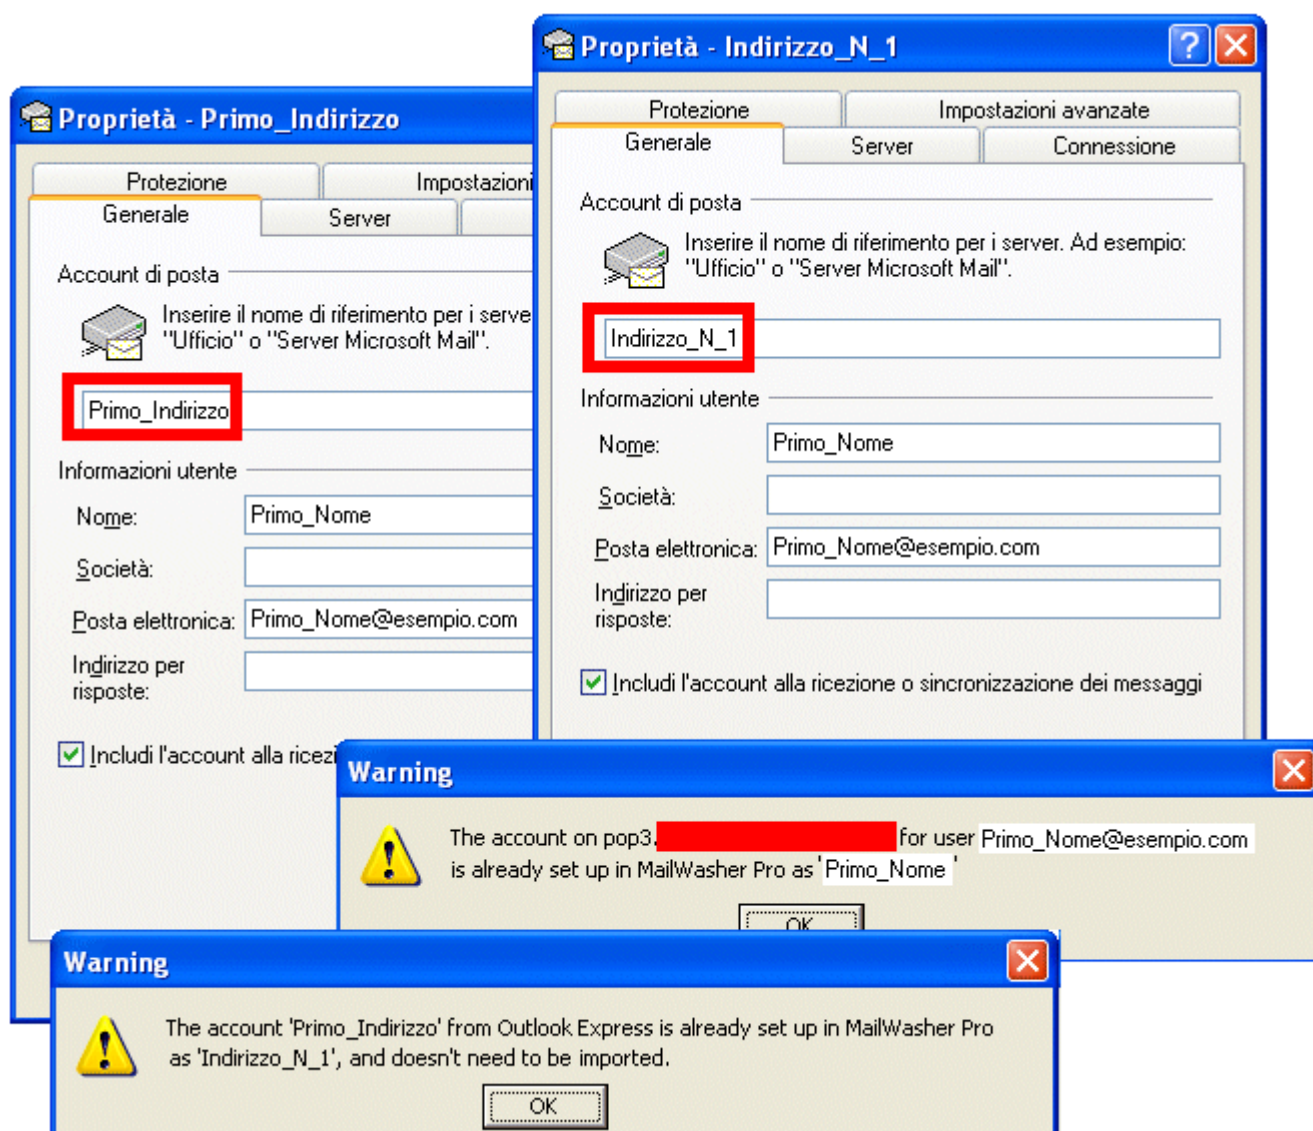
Proprietà - Primo_Indirizzo

Protezione
Impostazioni
Generale
Server

Account di posta

Inserire il nome di riferimento per i serve
"Ufficio" o "Server Microsoft Mail".

Primo_Indirizzo

Informazioni utente

Nome: Primo_Nome

Società:

Posta elettronica: Primo_Nome@esempio.com

Indirizzo per risposte:

Includi l'account alla ricezi

Proprietà - Indirizzo_N_1

Protezione
Impostazioni avanzate
Generale
Server
Connessione

Account di posta

Inserire il nome di riferimento per i server. Ad esempio: "Ufficio" o "Server Microsoft Mail".

Indirizzo_N_1

Informazioni utente

Nome: Primo_Nome

Società:

Posta elettronica: Primo_Nome@esempio.com

Indirizzo per risposte:

Includi l'account alla ricezione o sincronizzazione dei messaggi

Warning

The account on pop3.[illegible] for user Primo_Nome@esempio.com is already set up in MailWasher Pro as 'Primo_Nome '

OK

Warning

The account 'Primo_Indirizzo' from Outlook Express is already set up in MailWasher Pro as 'Indirizzo_N_1', and doesn't need to be imported.

OK